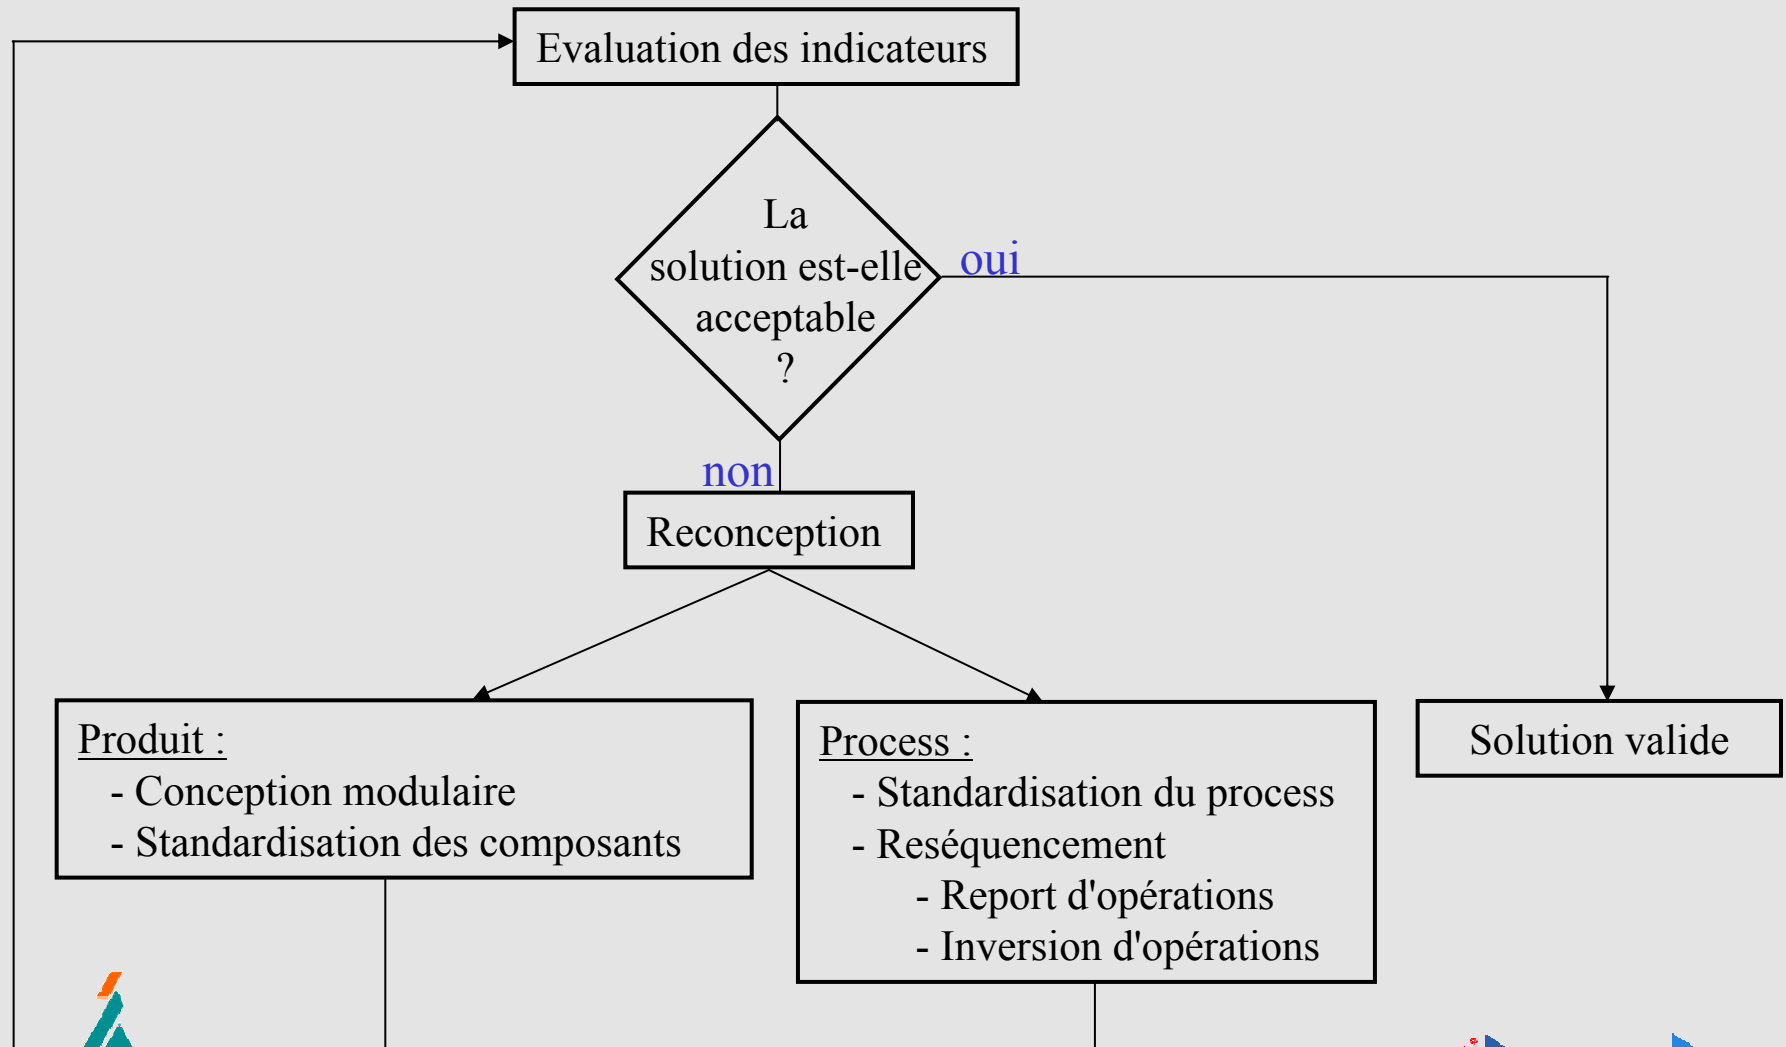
Evaluation des indicateurs

La solution est-elle acceptable ?

oui

non

Reconception

Produit :
- Conception modulaire
- Standardisation des composants

Process :
- Standardisation du process
- Reséquencement
- Report d'opérations
- Inversion d'opérations

Solution valide